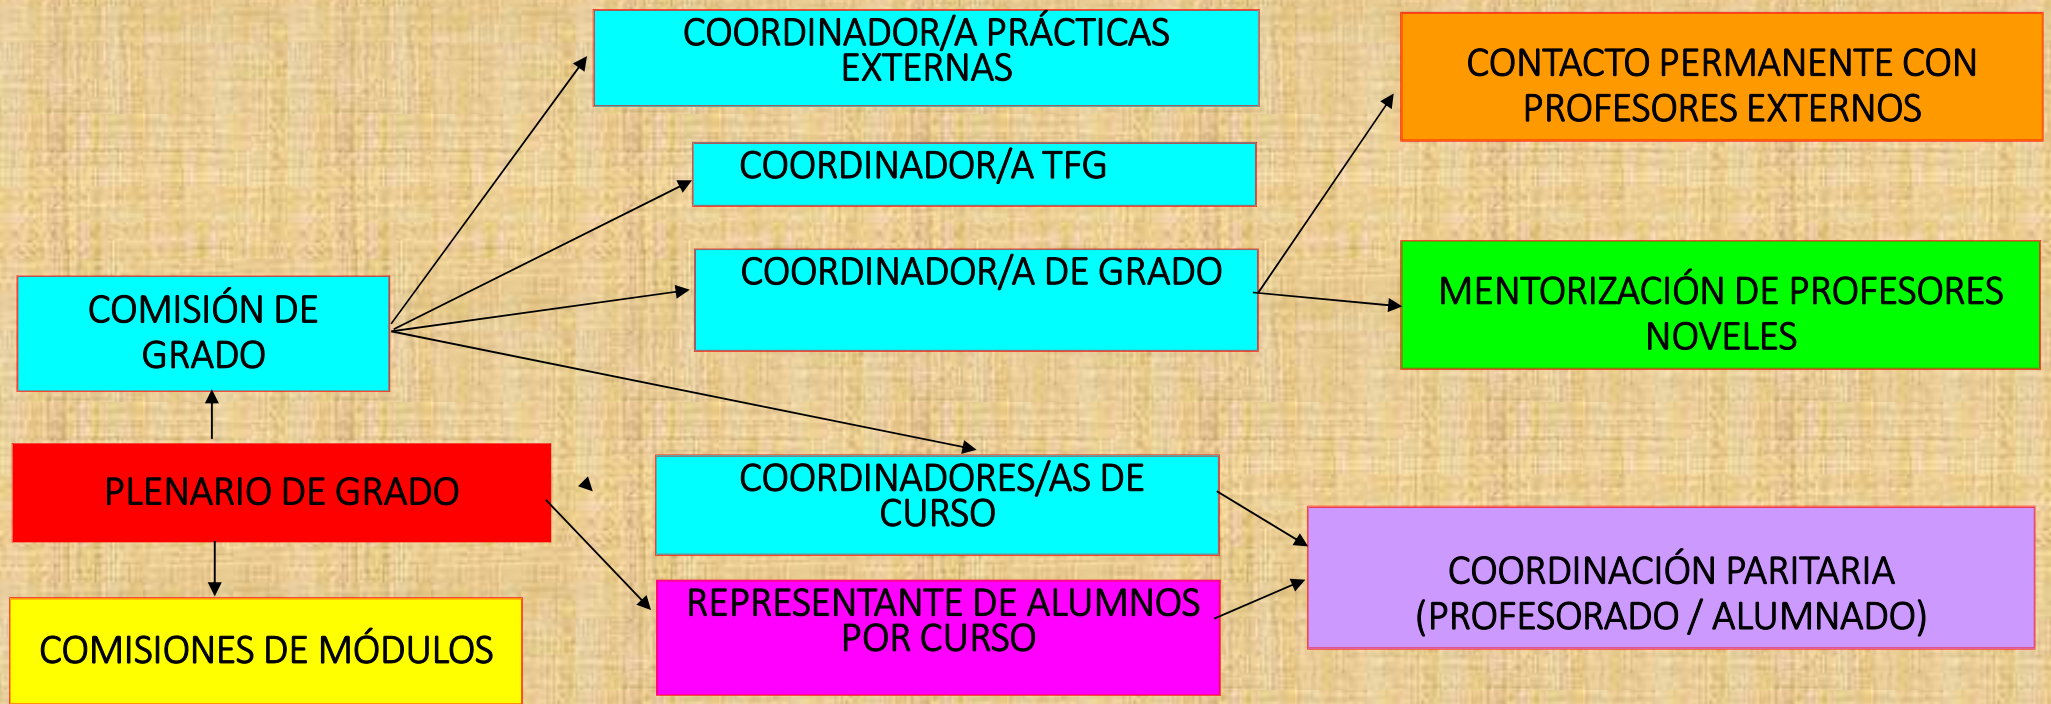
COORDINADOR/A PRÁCTICAS EXTERNAS

COORDINADOR/A TFG

COORDINADOR/A DE GRADO

COMISIÓN DE GRADO

CONTACTO PERMANENTE CON PROFESORES EXTERNOS

MENTORIZACIÓN DE PROFESORES NOVELES

PLENARIO DE GRADO

COORDINADORES/AS DE CURSO

COORDINACIÓN PARITARIA (PROFESORADO / ALUMNADO)

REPRESENTANTE DE ALUMNOS POR CURSO

COMISIONES DE MÓDULOS